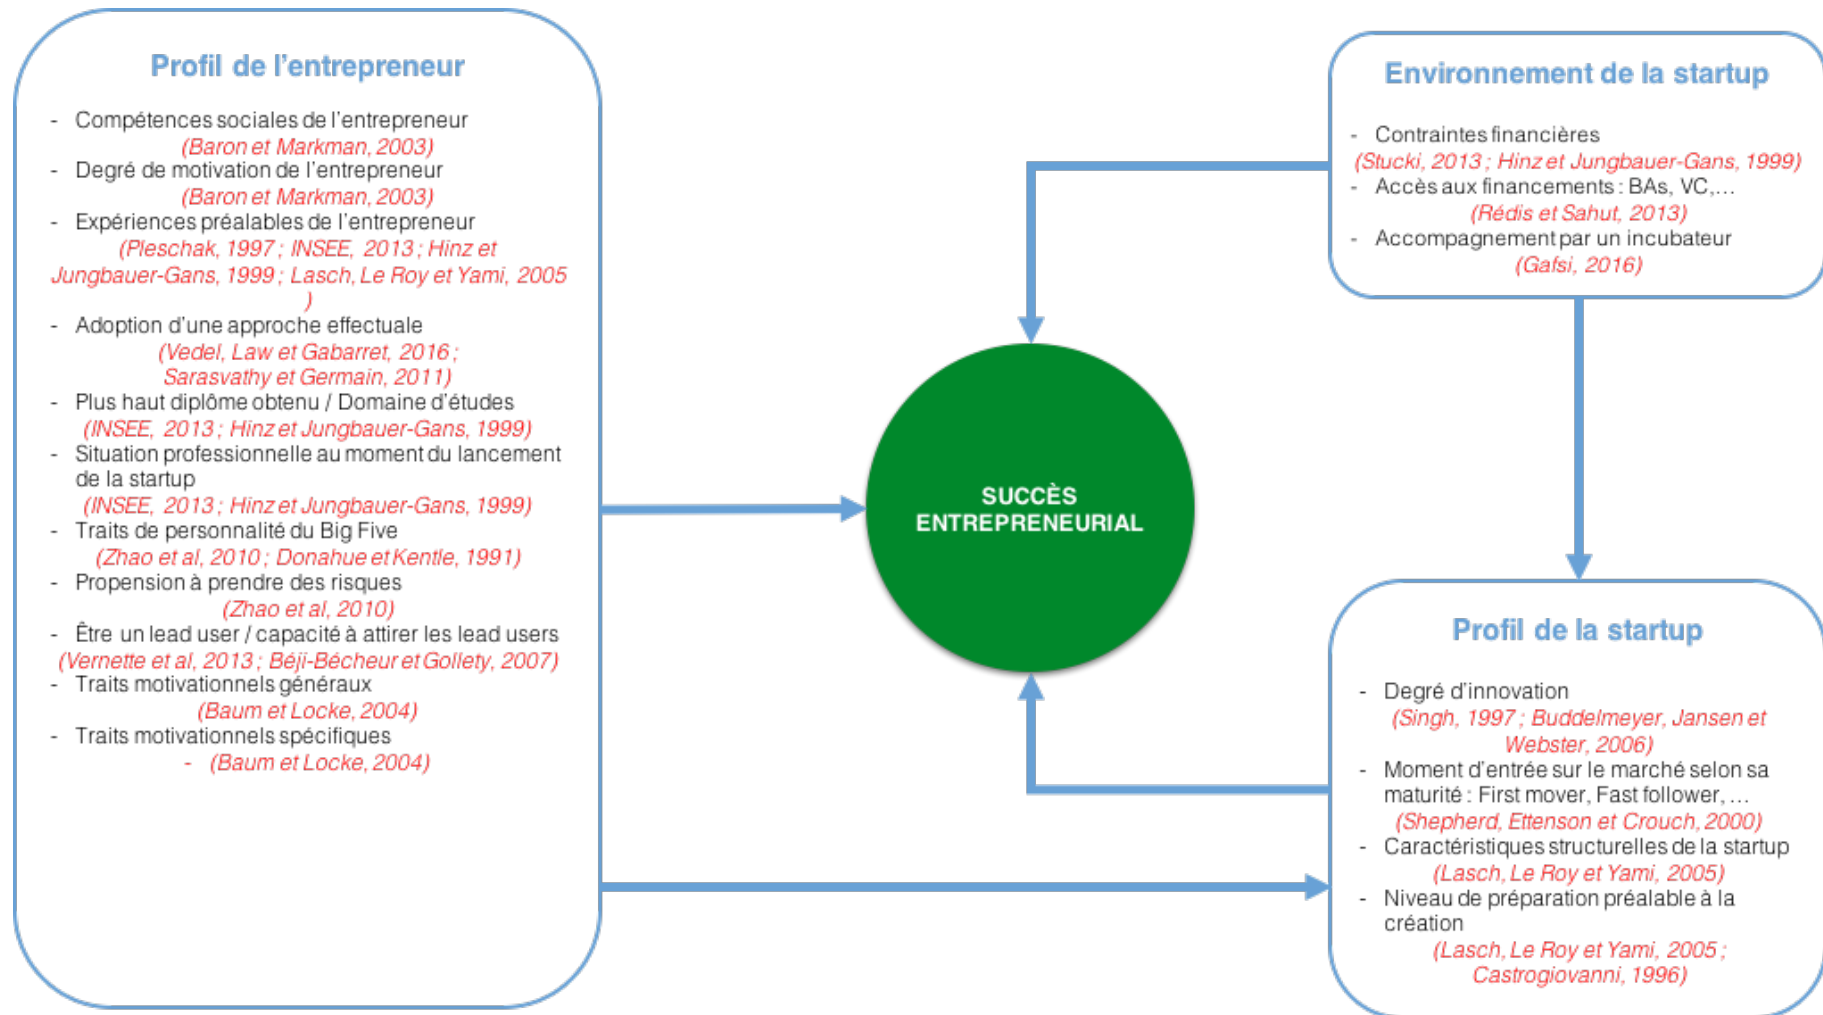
Profil de l'entrepreneur

- Compétences sociales de l'entrepreneur
(Baron et Markman, 2003)
- Degré de motivation de l'entrepreneur
(Baron et Markman, 2003)
- Expériences préalables de l'entrepreneur
(Pleschak, 1997 ; INSEE, 2013 ; Hinz et Jungbauer-Gans, 1999 ; Lasch, Le Roy et Yami, 2005 )
- Adoption d'une approche effectuale
(Vedel, Law et Gabarret, 2016 ; Sarasvathy et Germain, 2011)
- Plus haut diplôme obtenu / Domaine d'études
(INSEE, 2013 ; Hinz et Jungbauer-Gans, 1999)
- Situation professionnelle au moment du lancement de la startup
(INSEE, 2013 ; Hinz et Jungbauer-Gans, 1999)
- Traits de personnalité du Big Five
(Zhao et al, 2010 ; Donahue et Kentle, 1991)
- Propension à prendre des risques
(Zhao et al, 2010)
- Être un lead user / capacité à attirer les lead users
(Vernette et al, 2013 ; Béji-Bécheur et Gollety, 2007)
- Traits motivationnels généraux
(Baum et Locke, 2004)
- Traits motivationnels spécifiques
- (Baum et Locke, 2004)

SUCCÈS ENTREPRENEURIAL

Environnement de la startup

- Contraintes financières
(Stucki, 2013 ; Hinz et Jungbauer-Gans, 1999)
- Accès aux financements : BAs, VC,…
(Rédis et Sahut, 2013)
- Accompagnement par un incubateur
(Gafsi, 2016)

Profil de la startup

- Degré d'innovation
(Singh, 1997 ; Buddelmeyer, Jansen et Webster, 2006)
- Moment d'entrée sur le marché selon sa maturité : First mover, Fast follower, …
(Shepherd, Ettenson et Crouch, 2000)
- Caractéristiques structurelles de la startup
(Lasch, Le Roy et Yami, 2005)
- Niveau de préparation préalable à la création
(Lasch, Le Roy et Yami, 2005 ; Castrogiovanni, 1996)